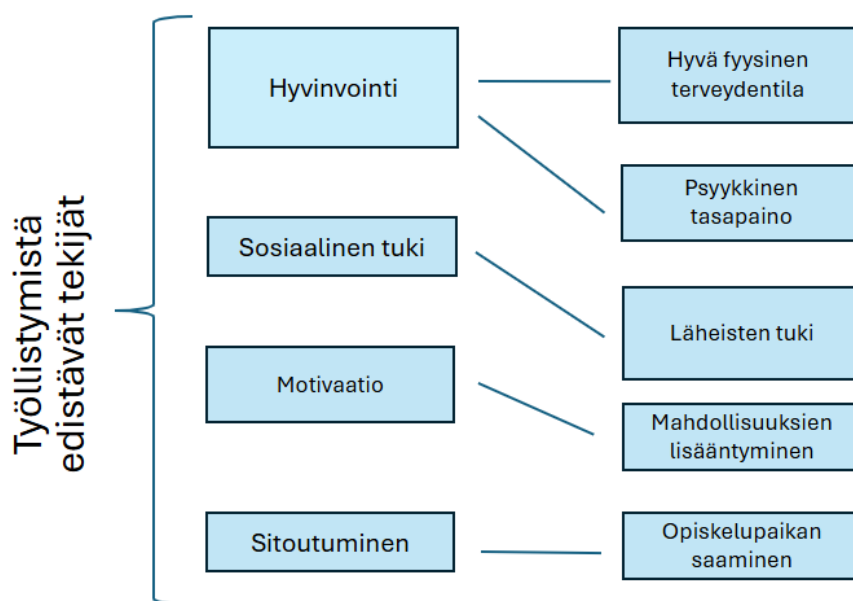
Työllistymistä edistävät tekijät

Hyvinvointi

Sosiaalinen tuki

Motivaatio

Sitoutuminen

Hyvä fyysinen terveydentila

Psyykkinen tasapaino

Läheisten tuki

Mahdollisuuksien lisääntyminen

Opiskelupaikan saaminen